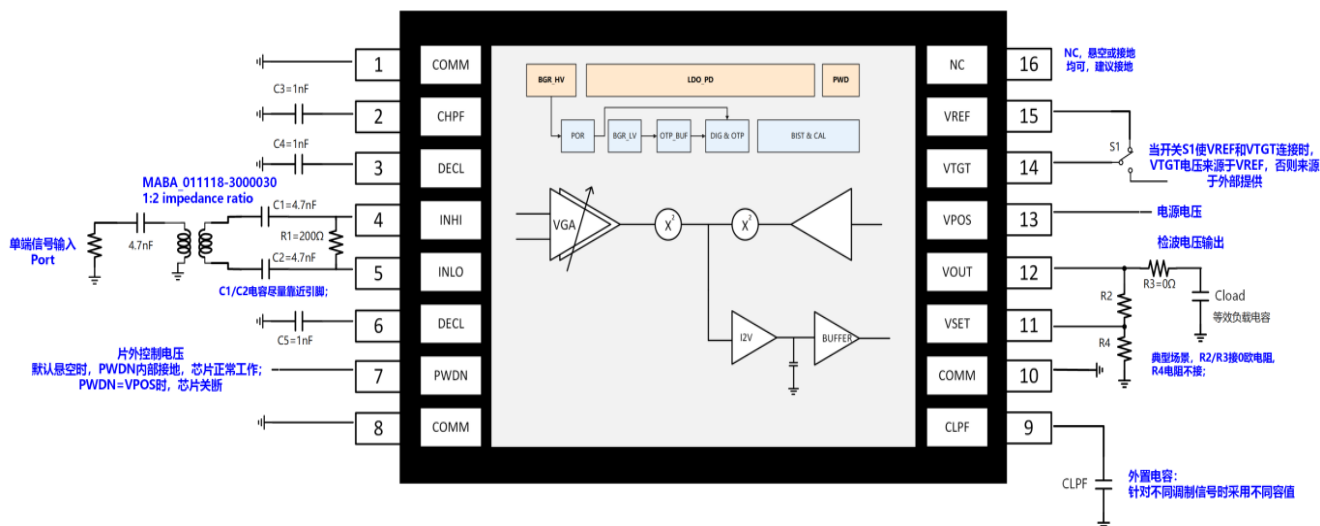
1 COMM
2 CHPF
3 DECL
4 INHI
5 INLO
6 DECL
7 PWDN
8 COMM

C3=1nF
C4=1nF
MABA_011118-3000030
1:2 impedance ratio
C1=4.7nF
R1=200Ω
C2=4.7nF
4.7nF
单端信号输入
Port
C1/C2电容尽量靠近引脚;
C5=1nF
片外控制电压
默认悬空时，PWDN内部接地，芯片正常工作；
PWDN=VPOS时，芯片关断

BGR_HV
LDO_PD
PWD
POR
BGR_LV
OTP_BUF
DIG & OTP
BIST & CAL
VGA
$X^2$
$X^2$
I2V
BUFFER

16 NC
15 VREF
14 VTGT
13 VPOS
12 VOUT
11 VSET
10 COMM
9 CLPF

NC，悬空或接地均可，建议接地
S1
当开关S1使VREF和VTGT连接时，VTGT电压来源于VREF，否则来源于外部提供
电源电压
检波电压输出
R3=0Ω
R2
Cload
等效负载电容
R4
典型场景，R2/R3接0欧电阻，R4电阻不接；
CLPF
外置电容：
针对不同调制信号时采用不同容值